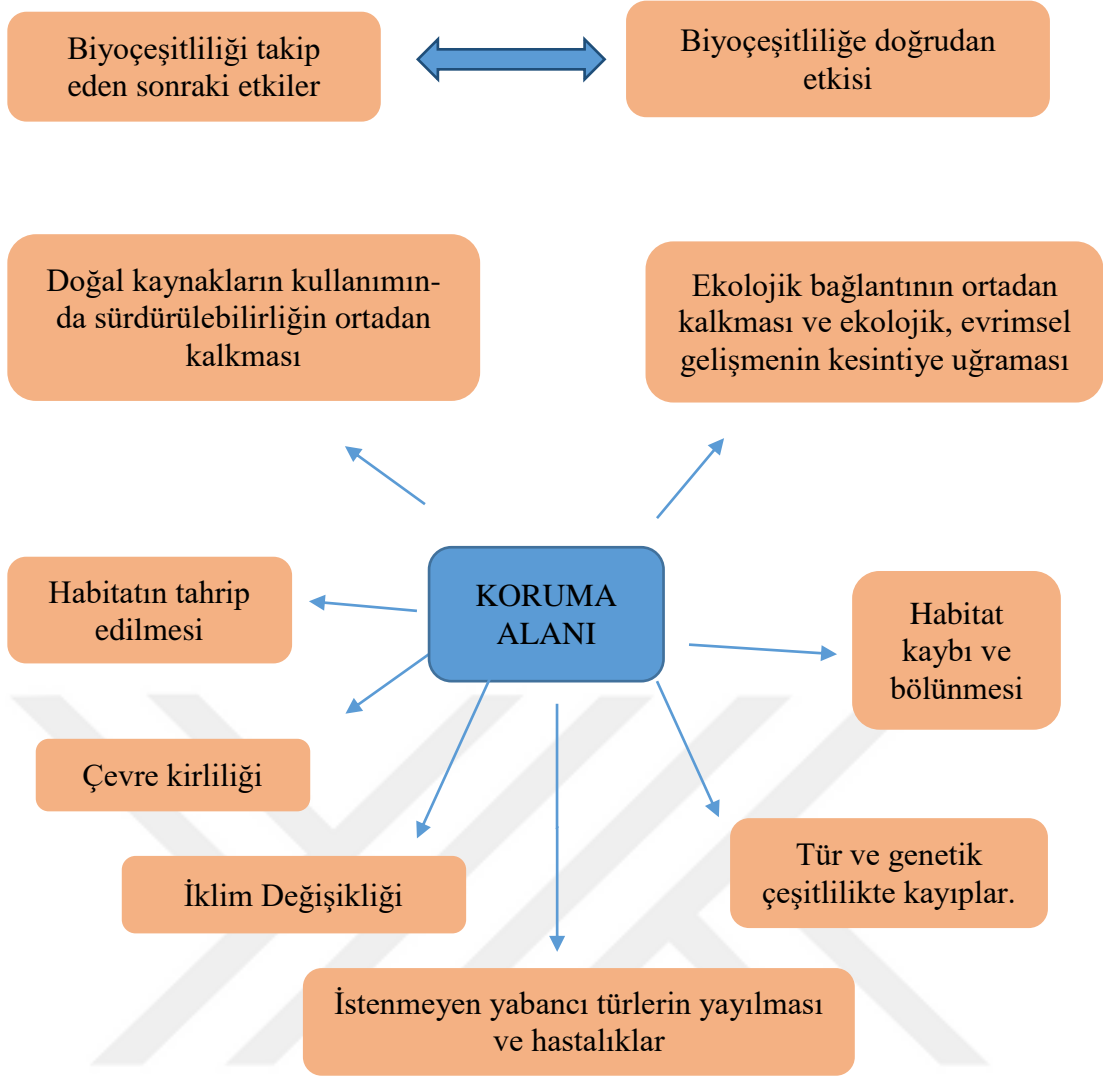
Biyoçeşitliliği takip eden sonraki etkiler

Biyoçeşitliliğe doğrudan etkisi

Doğal kaynakların kullanımında sürdürülebilirliğin ortadan kalkması

Ekolojik bağlantının ortadan kalkması ve ekolojik, evrimsel gelişmenin kesintiye uğraması

Habitatın tahrip edilmesi

KORUMA ALANI

Habitat kaybı ve bölünmesi

Çevre kirliliği

Tür ve genetik çeşitlilikte kayıplar.

İklim Değişikliği

İstenmeyen yabancı türlerin yayılması ve hastalıklar